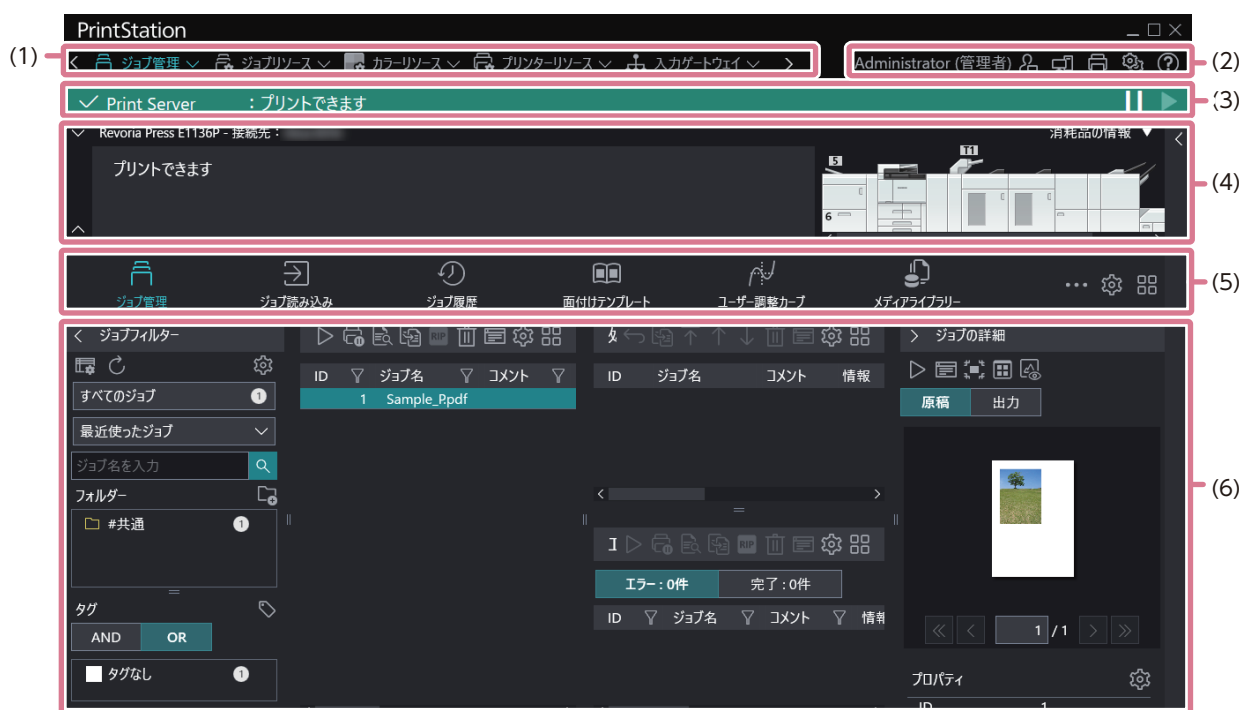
PrintStation

(1)
ジョブ管理 ジョブリソース カラーリソース プリンターリソース 入力ゲートウェイ

Administrator (管理者)
(2)

Print Server :プリントできます
(3)

Revoria Press E1136P - 接続先: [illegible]
消耗品の情報
プリントできます
(4)

ジョブ管理 ジョブ読み込み ジョブ履歴 面付けテンプレート ユーザー調整カーブ メディアライブラリー
(5)

ジョブフィルター
すべてのジョブ 1
最近使ったジョブ
ジョブ名を入力
フォルダー
#共通 1
タグ
AND OR
タグなし 1

| ID | ジョブ名 | コメント |
|---|---|---|
| 1 | Sample_P.pdf | |

| ID | ジョブ名 | コメント | 情報 |
|---|---|---|---|

エラー:0件 完了:0件

| ID | ジョブ名 | コメント | 情報 |
|---|---|---|---|

ジョブの詳細
原稿 出力
1 / 1
プロパティ
ID 1
(6)